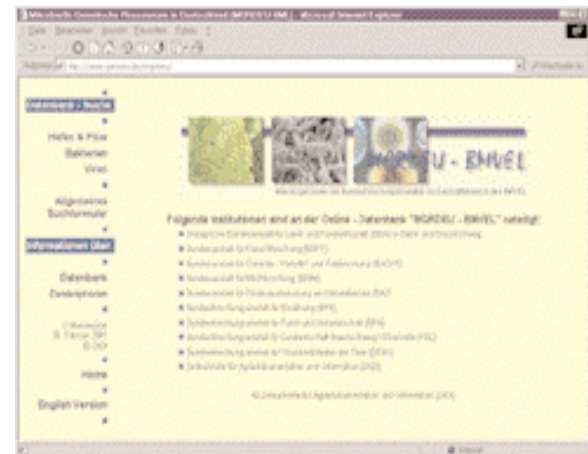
Mikrobielle Genetische Ressourcen in Deutschland (MGRDEU-EMVEL) - Microsoft Internet Explorer

Datei Bearbeiten Ansicht Favoriten Extras ?

Adresse http://www.genres.de/mgrdeu/

Datenbank - Suche

Hefen & Pilze
Bakterien
Viren

Allgemeines Suchformular

Informationen über

Datenbank
Deskriptoren

Home

English Version

MGRDEU - EMVEL

Folgende Institutionen sind an der Online - Datenbank "MGRDEU - EMVEL" beteiligt:

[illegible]

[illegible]

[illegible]

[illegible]

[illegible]

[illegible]

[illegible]

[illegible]

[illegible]

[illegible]

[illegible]

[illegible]